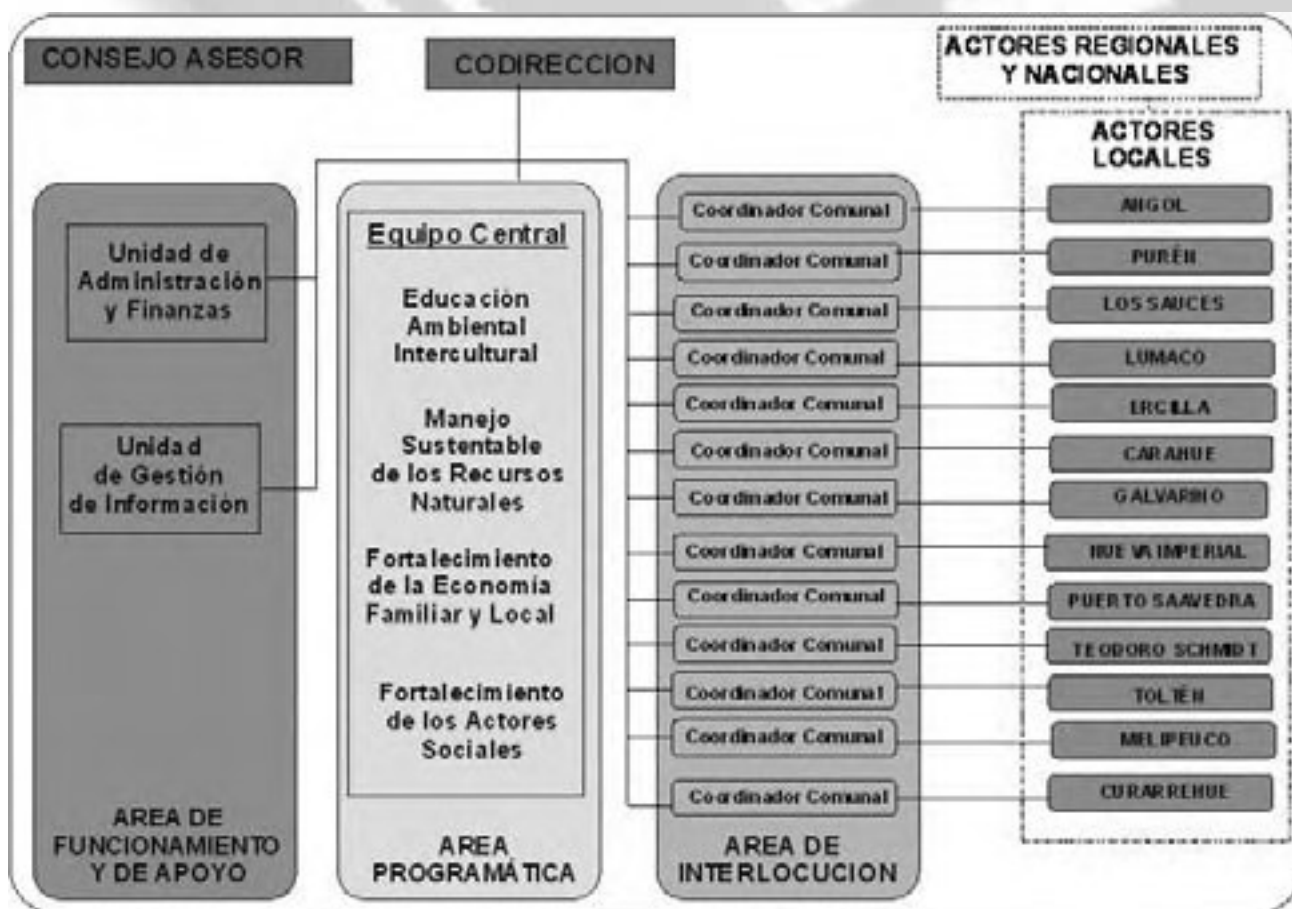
CONSEJO ASESOR

CODIRECCION

ACTORES REGIONALES Y NACIONALES

ACTORES LOCALES

Unidad de Administración y Finanzas

Unidad de Gestión de Información

AREA DE FUNCIONAMIENTO Y DE APOYO

Equipo Central

Educación Ambiental Intercultural

Manejo Sustentable de los Recursos Naturales

Fortalecimiento de la Economía Familiar y Local

Fortalecimiento de los Actores Sociales

AREA PROGRAMÁTICA

Coordinador Comunal

Coordinador Comunal

Coordinador Comunal

Coordinador Comunal

Coordinador Comunal

Coordinador Comunal

Coordinador Comunal

Coordinador Comunal

Coordinador Comunal

Coordinador Comunal

Coordinador Comunal

Coordinador Comunal

Coordinador Comunal

AREA DE INTERLOCUCION

ANGOL

PURÉN

LOS SAUCES

LUMACO

ERCILLA

CARAHUE

GALVARINO

NUEVA IMPERIAL

PUERTO SAAVEDRA

TEODORO SCHMIDT

TOLTÉN

MELIPEUCO

CURARREHUE